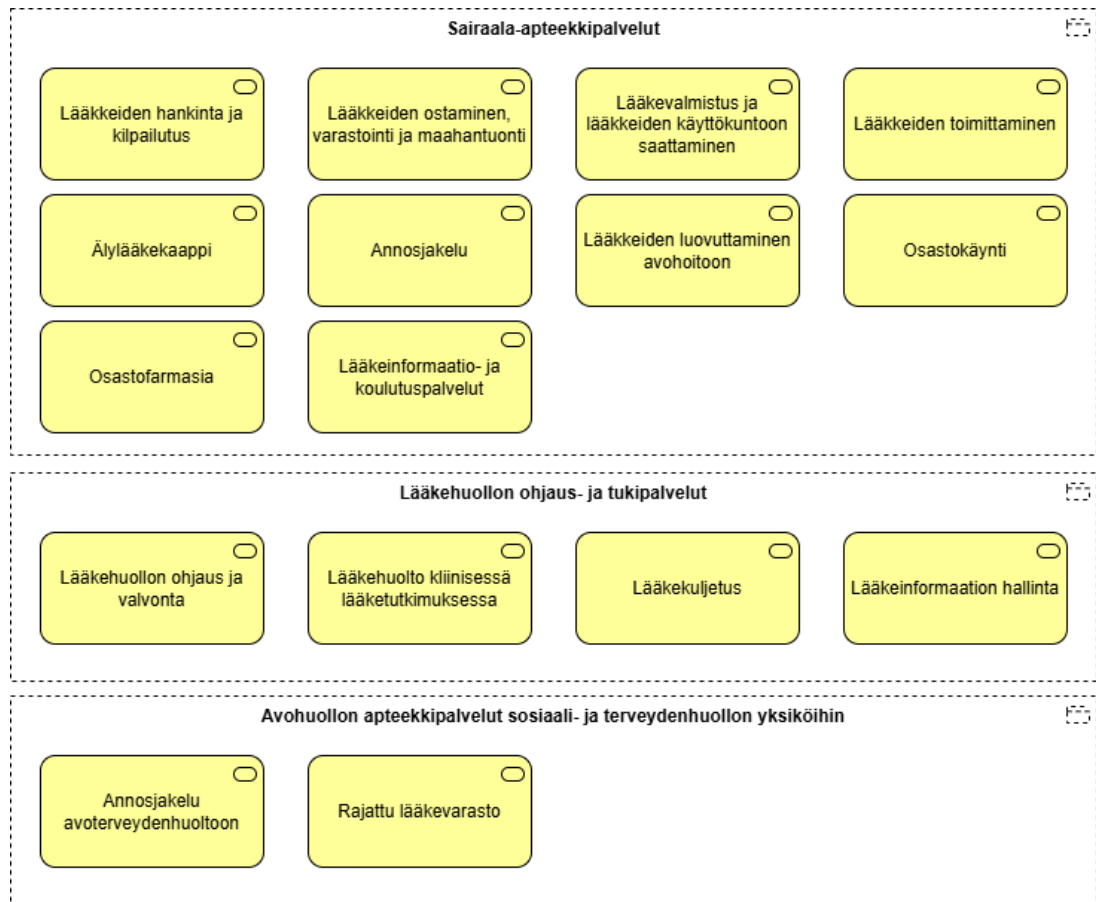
Sairaala-apteekkipalvelut

Lääkkeiden hankinta ja kilpailutus

Lääkkeiden ostaminen, varastointi ja maahantuonti

Lääkevalmistus ja lääkkeiden käyttökuntoon saattaminen

Lääkkeiden toimittaminen

Älylääkekaappi

Annosjakelu

Lääkkeiden luovuttaminen avohoitoon

Osastokäynti

Osastofarmasia

Lääkeinformaatio- ja koulutuspalvelut

Lääkehuollon ohjaus- ja tukipalvelut

Lääkehuollon ohjaus ja valvonta

Lääkehuolto kliinisessä lääketutkimuksessa

Lääkekuljetus

Lääkeinformaation hallinta

Avohuollon apteekkipalvelut sosiaali- ja terveydenhuollon yksiköihin

Annosjakelu avoterveydenhuoltoon

Rajattu lääkevarasto